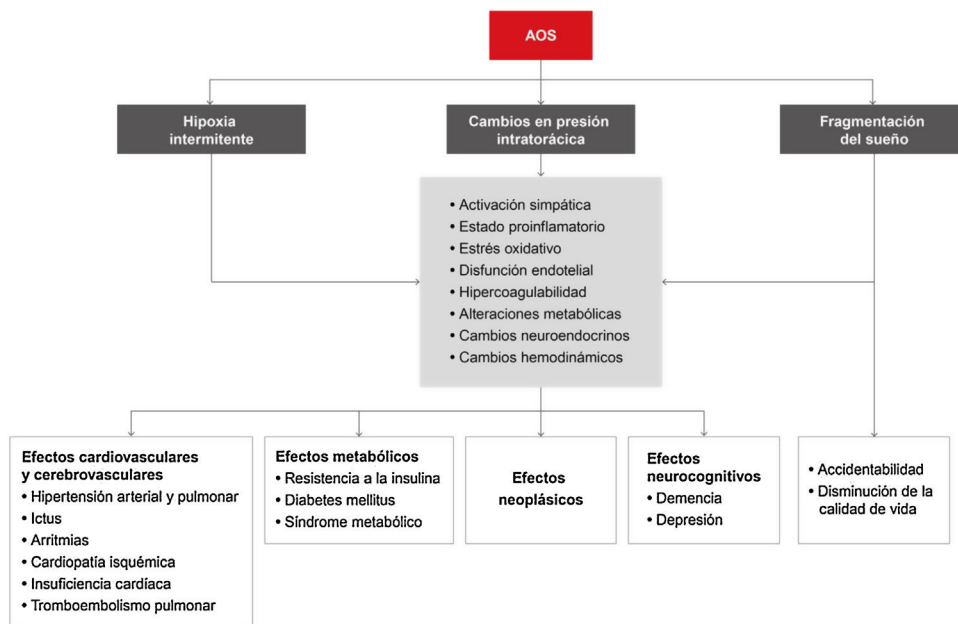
AOS

Hipoxia intermitente

Cambios en presión intratorácica

Fragmentación del sueño

• Activación simpática
• Estado proinflamatorio
• Estrés oxidativo
• Disfunción endotelial
• Hipercoagulabilidad
• Alteraciones metabólicas
• Cambios neuroendocrinos
• Cambios hemodinámicos

Efectos cardiovasculares y cerebrovasculares
• Hipertensión arterial y pulmonar
• Ictus
• Arritmias
• Cardiopatía isquémica
• Insuficiencia cardíaca
• Tromboembolismo pulmonar

Efectos metabólicos
• Resistencia a la insulina
• Diabetes mellitus
• Síndrome metabólico

Efectos neoplásicos

Efectos neurocognitivos
• Demencia
• Depresión

• Accidentabilidad
• Disminución de la calidad de vida